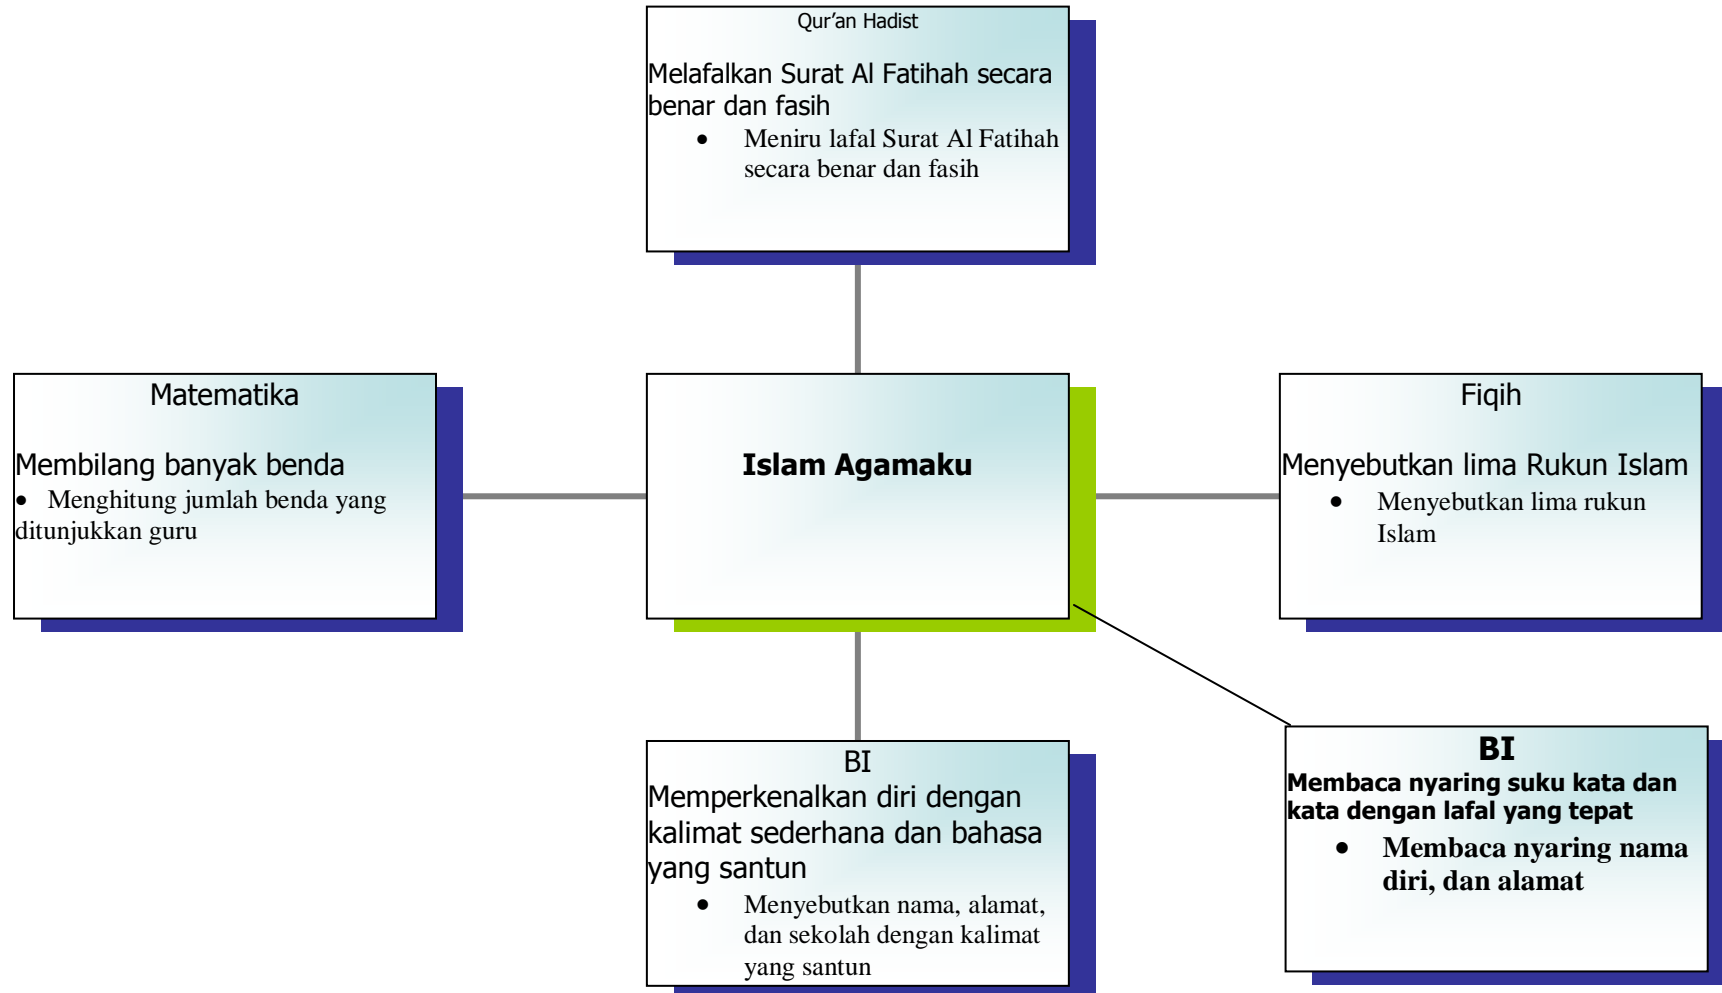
Qur'an Hadist

Melafalkan Surat Al Fatihah secara benar dan fasih

- Meniru lafal Surat Al Fatihah secara benar dan fasih

Matematika

Membilang banyak benda

- Menghitung jumlah benda yang ditunjukkan guru

**Islam Agamaku**

Fiqih

Menyebutkan lima Rukun Islam

- Menyebutkan lima rukun Islam

BI

Memperkenalkan diri dengan kalimat sederhana dan bahasa yang santun

- Menyebutkan nama, alamat, dan sekolah dengan kalimat yang santun

**BI**

**Membaca nyaring suku kata dan kata dengan lafal yang tepat**

- **Membaca nyaring nama diri, dan alamat**